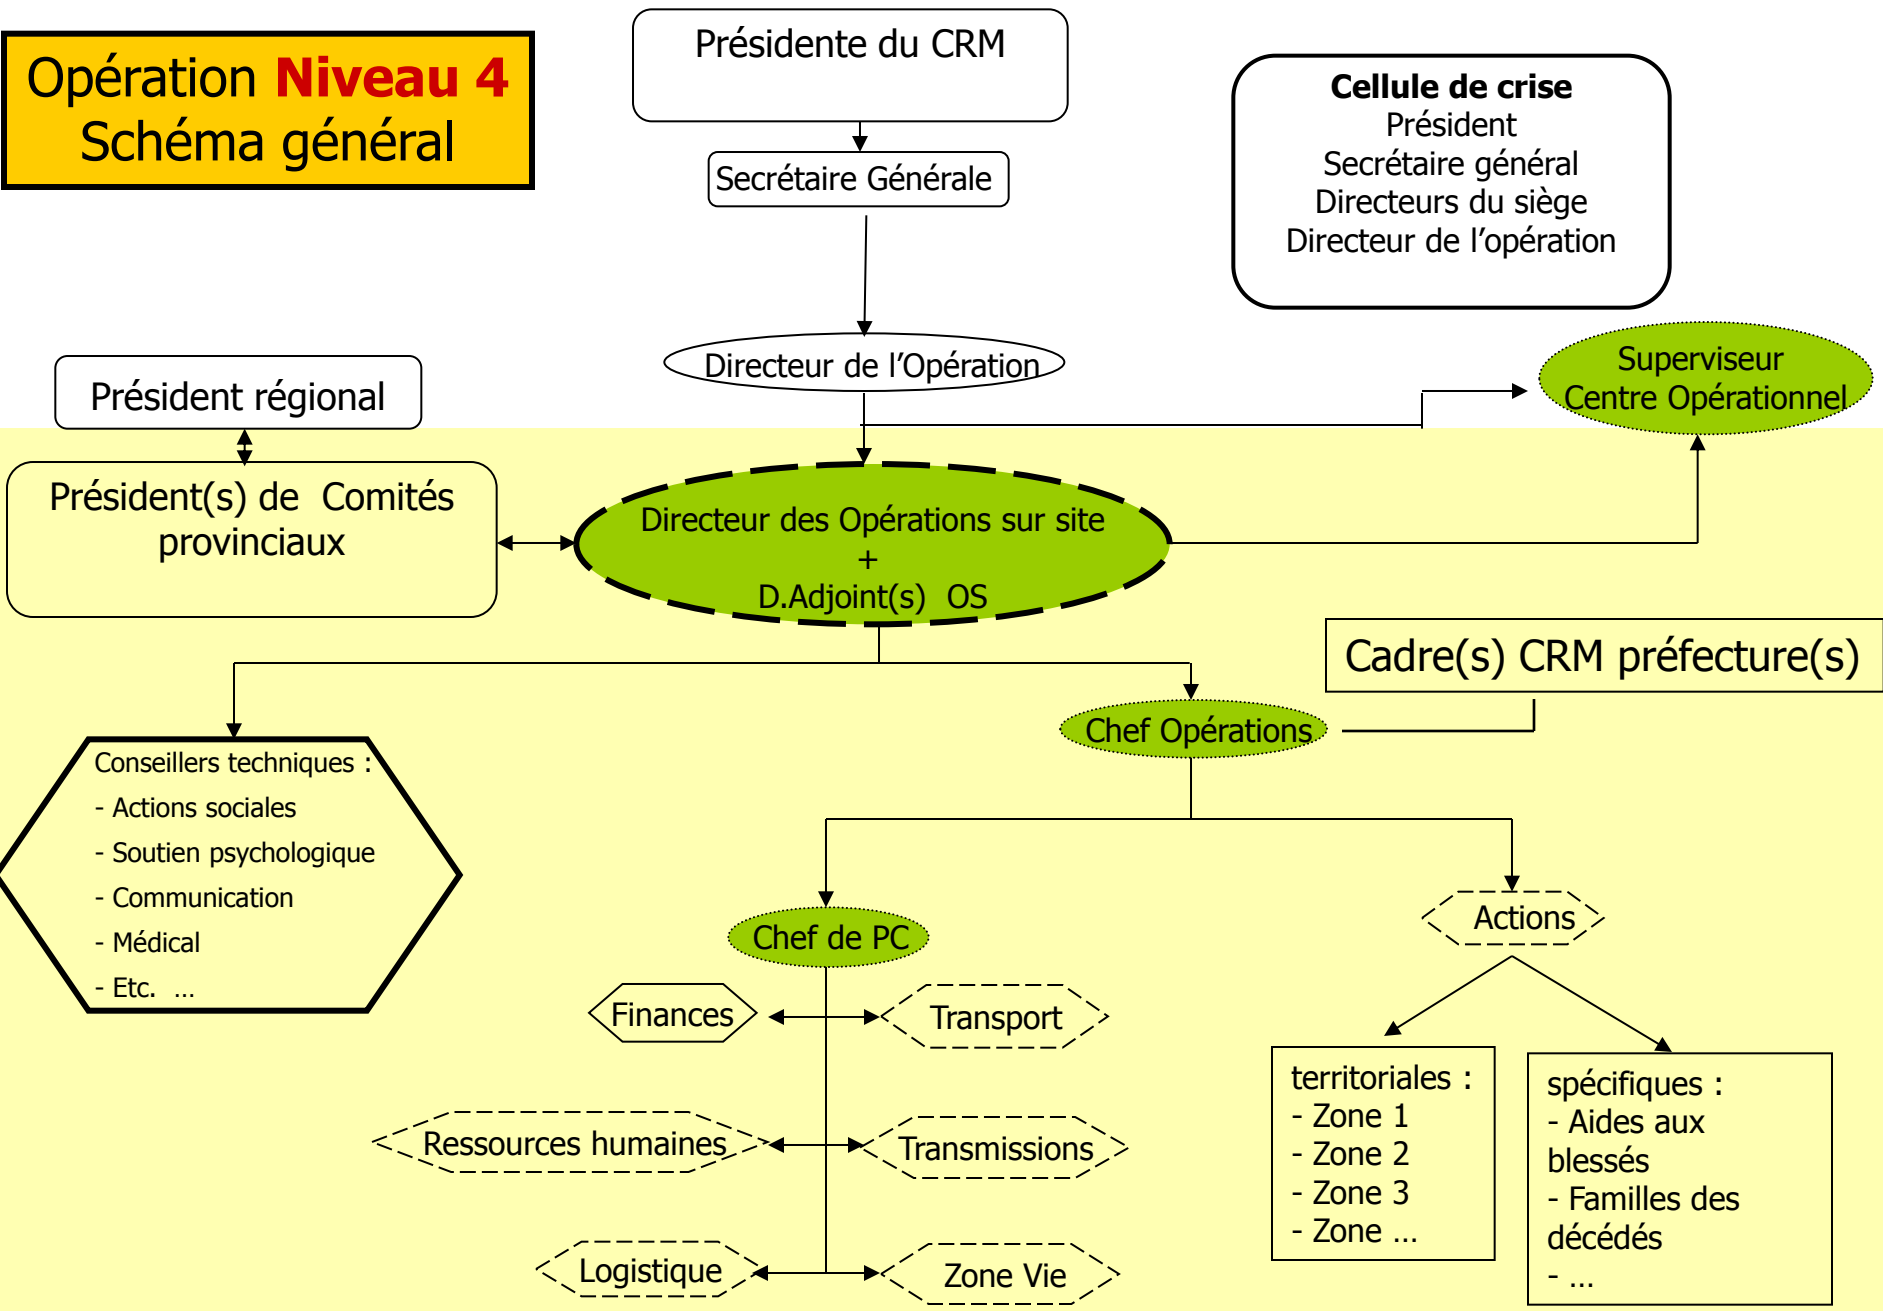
Opération Niveau 4
Schéma général

Présidente du CRM

Secrétaire Générale

Cellule de crise
Président
Secrétaire général
Directeurs du siège
Directeur de l'opération

Directeur de l'Opération

Président régional

Superviseur
Centre Opérationnel

Président(s) de Comités provinciaux

Directeur des Opérations sur site
+
D.Adjoint(s) OS

Cadre(s) CRM préfecture(s)

Chef Opérations

Conseillers techniques :
- Actions sociales
- Soutien psychologique
- Communication
- Médical
- Etc. …

Chef de PC

Actions

Finances

Transport

Ressources humaines

Transmissions

Logistique

Zone Vie

territoriales :
- Zone 1
- Zone 2
- Zone 3
- Zone …

spécifiques :
- Aides aux blessés
- Familles des décédés
- …